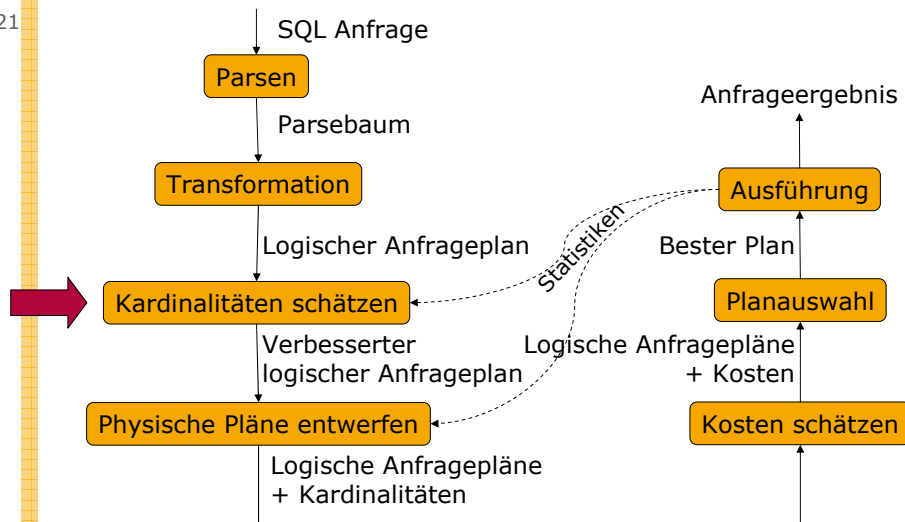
21

SQL Anfrage

Parsen

Parsebaum

Transformation

Logischer Anfrageplan

Kardinalitäten schätzen

Verbesserter logischer Anfrageplan

Physische Pläne entwerfen

Logische Anfragepläne + Kardinalitäten

Statistiken

Anfrageergebnis

Ausführung

Bester Plan

Planauswahl

Logische Anfragepläne + Kosten

Kosten schätzen